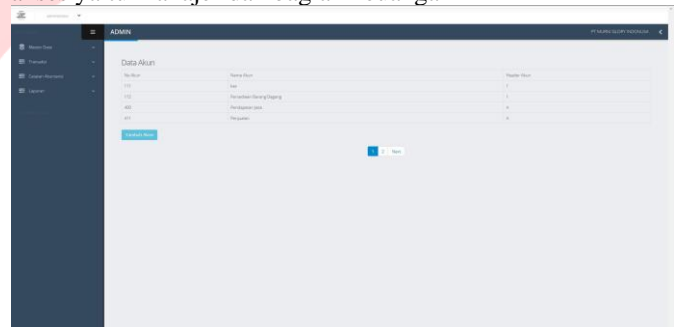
ADMIN

PT NURNI GLORY INDONESIA

Master Data

Transaksi

Catatan Akuntansi

Laporan

Data Akun

| No Akun | Nama Akun | Header Akun |
|---|---|---|
| 111 | Kas | 1 |
| 112 | Persediaan Barang Dagang | 1 |
| 400 | Pendapatan Jasa | 4 |
| 411 | Penjualan | 4 |

Tambah Akun

1 2 Next